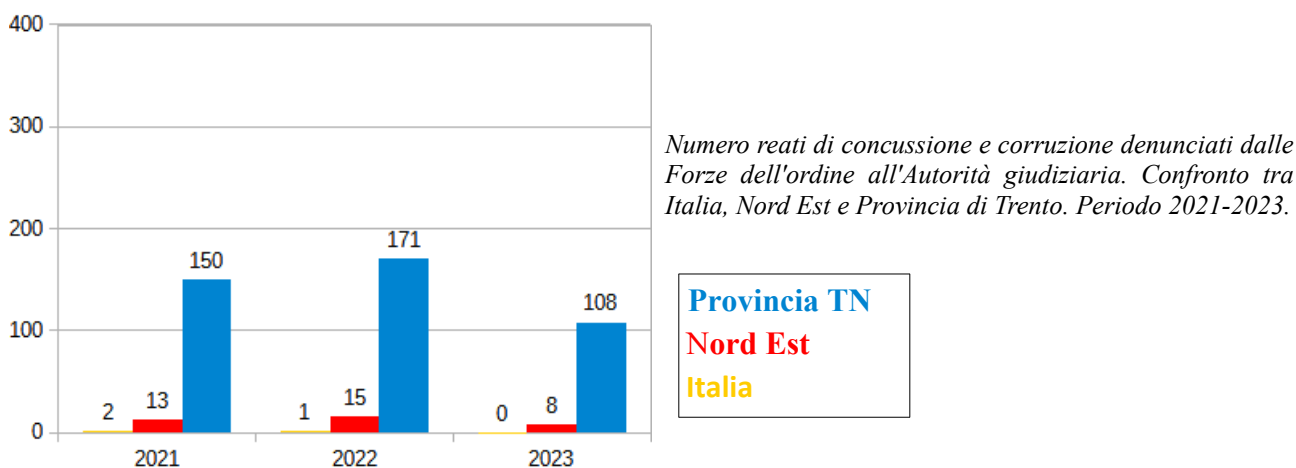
400
300
200
100
0

2 13 150
1 15 171
0 8 108

2021 2022 2023

*Numero reati di concussione e corruzione denunciati dalle Forze dell'ordine all'Autorità giudiziaria. Confronto tra Italia, Nord Est e Provincia di Trento. Periodo 2021-2023.*

Provincia TN
Nord Est
Italia